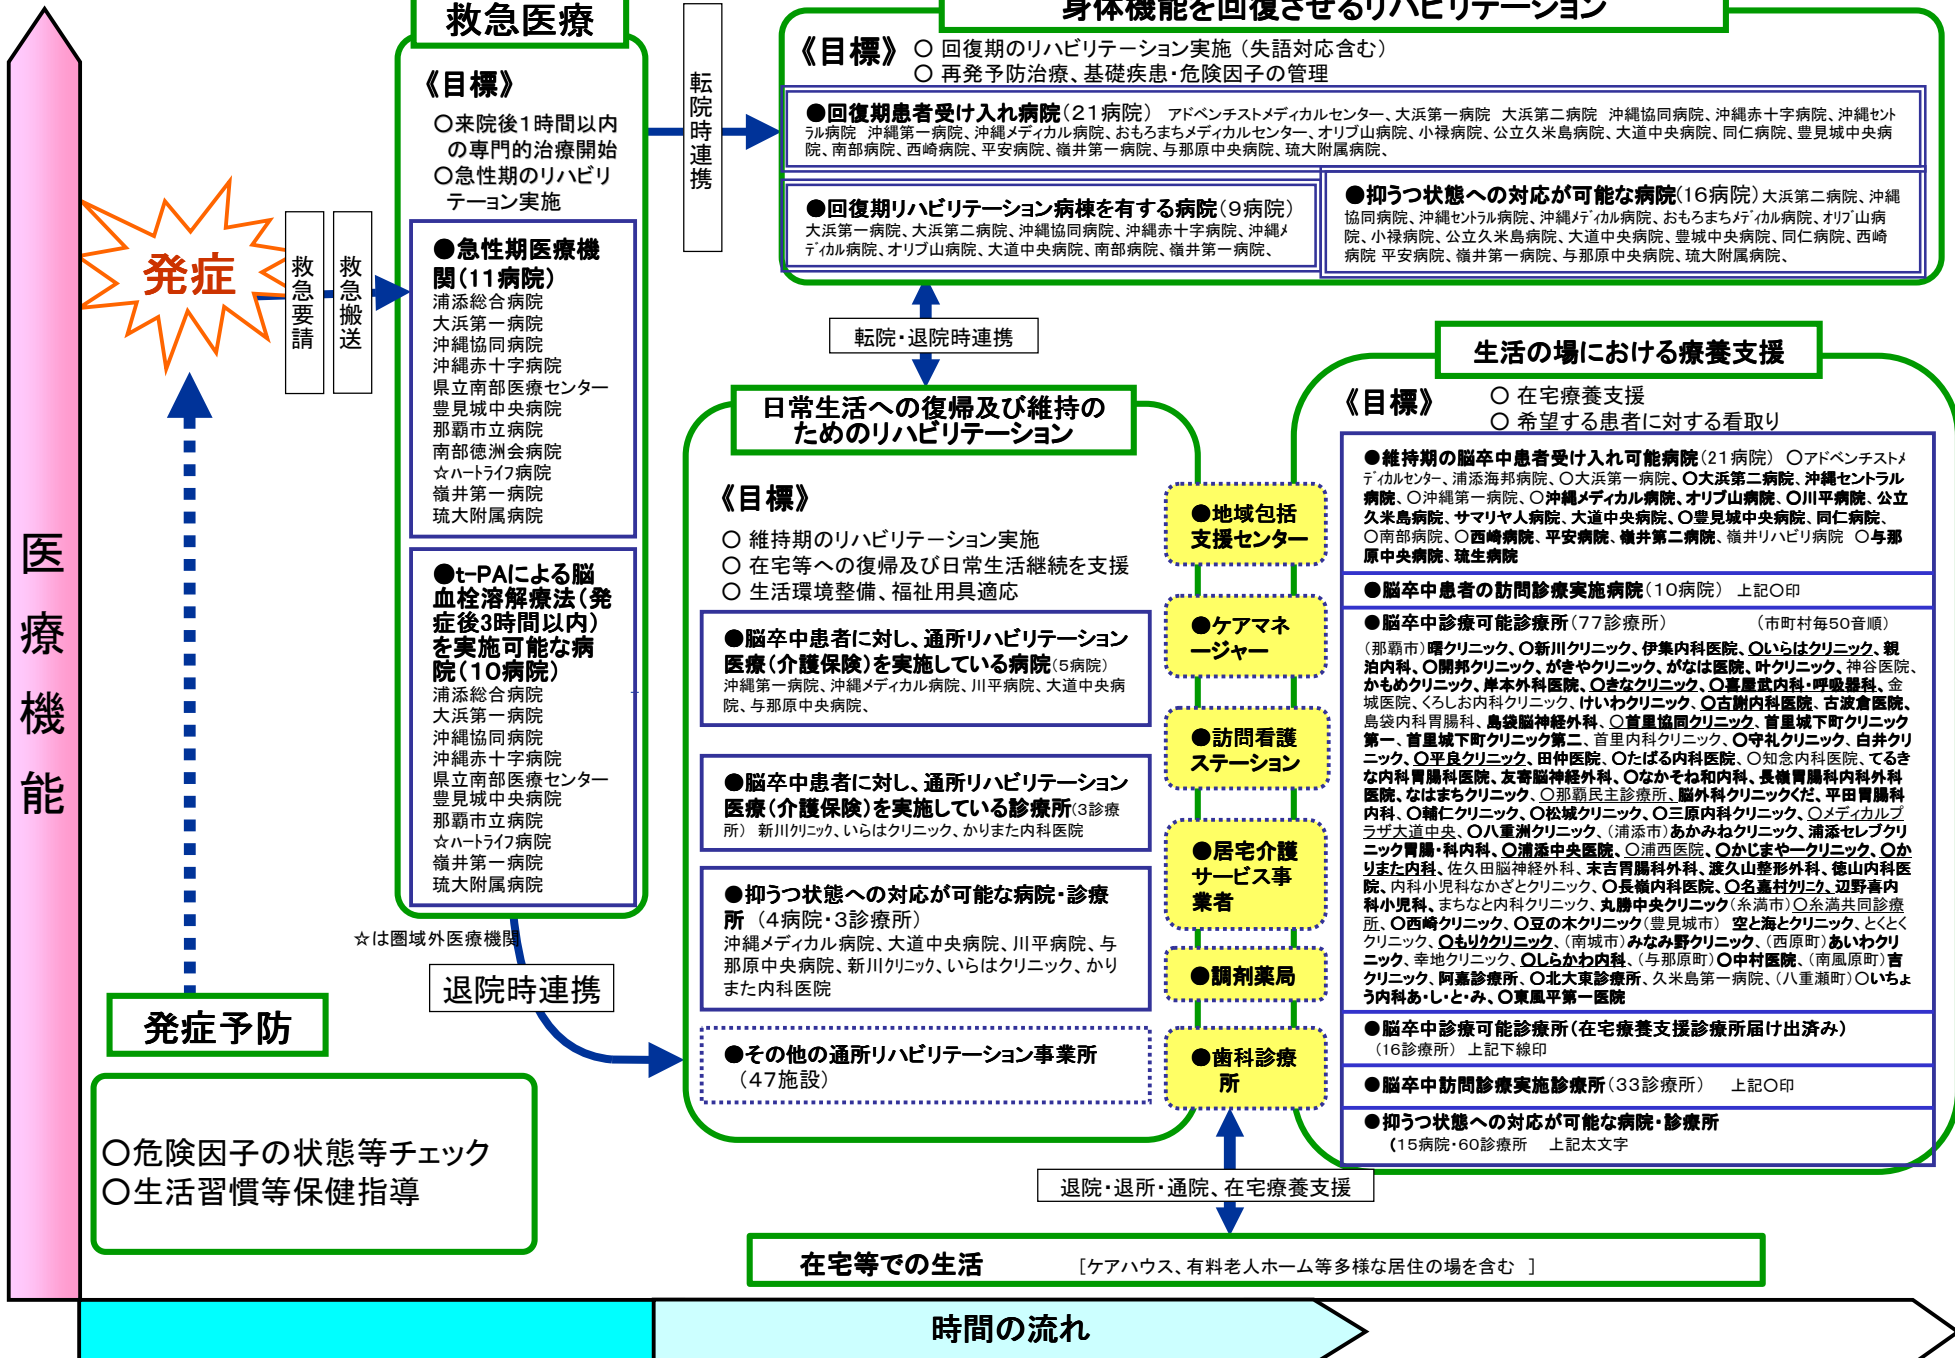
医療機能

発症

救急要請

救急搬送

発症予防

〇危険因子の状態等チェック
〇生活習慣等保健指導

救急医療

《目標》
〇来院後1時間以内の専門的治療開始
〇急性期のリハビリテーョン実施

●急性期医療機関(11病院)
浦添総合病院
大浜第一病院
沖縄協同病院
沖縄赤十字病院
県立南部医療センター
豊見城中央病院
那覇市立病院
南部徳洲会病院
☆ハートライフ病院
嶺井第一病院
琉大附属病院

●t-PAによる脳血栓溶解療法(発症後3時間以内)を実施可能な病院(10病院)
浦添総合病院
大浜第一病院
沖縄協同病院
沖縄赤十字病院
県立南部医療センター
豊見城中央病院
那覇市立病院
☆ハートライフ病院
嶺井第一病院
琉大附属病院

☆は圏域外医療機関

退院時連携

転院時連携

身体機能を回復させるリハビリテーション

《目標》 〇 回復期のリハビリテーション実施（失語対応含む）
〇 再発予防治療、基礎疾患・危険因子の管理

●回復期患者受け入れ病院(21病院) アドベンチストメディカルセンター、大浜第一病院 大浜第二病院 沖縄協同病院、沖縄赤十字病院、沖縄セントラル病院 沖縄第一病院、沖縄メディカル病院、おもろまちメディカルセンター、オリブ山病院、小禄病院、公立久米島病院、大道中央病院、同仁病院、豊見城中央病院、南部病院、西崎病院、平安病院、嶺井第一病院、与那原中央病院、琉大附属病院、

●回復期リハビリテーション病棟を有する病院(9病院)
大浜第一病院、大浜第二病院、沖縄協同病院、沖縄赤十字病院、沖縄メディカル病院、オリブ山病院、大道中央病院、南部病院、嶺井第一病院、

●抑うつ状態への対応が可能な病院(16病院) 大浜第二病院、沖縄協同病院、沖縄セントラル病院、沖縄メディカル病院、おもろまちメディカル病院、オリブ山病院、小禄病院、公立久米島病院、大道中央病院、豊見城中央病院、同仁病院、西崎病院 平安病院、嶺井第一病院、与那原中央病院、琉大附属病院、

転院・退院時連携

日常生活への復帰及び維持のためのリハビリテーション

《目標》
〇 維持期のリハビリテーション実施
〇 在宅等への復帰及び日常生活継続を支援
〇 生活環境整備、福祉用具適応

●脳卒中患者に対し、通所リハビリテーション医療(介護保険)を実施している病院(5病院)
沖縄第一病院、沖縄メディカル病院、川平病院、大道中央病院、与那原中央病院、

●脳卒中患者に対し、通所リハビリテーション医療(介護保険)を実施している診療所(3診療所) 新川クリニック、いらはクリニック、かりまた内科医院

●抑うつ状態への対応が可能な病院・診療所 (4病院・3診療所)
沖縄メディカル病院、大道中央病院、川平病院、与那原中央病院、新川クリニック、いらはクリニック、かりまた内科医院

●その他の通所リハビリテーション事業所 (47施設)

●地域包括支援センター

●ケアマネージャー

●訪問看護ステーション

●居宅介護サービス事業者

●調剤薬局

●歯科診療所

生活の場における療養支援

《目標》 〇 在宅療養支援
〇 希望する患者に対する看取り

●維持期の脳卒中患者受け入れ可能病院(21病院) 〇アドベンチストメディカルセンター、浦添海邦病院、〇大浜第一病院、〇大浜第二病院、沖縄セントラル病院、〇沖縄第一病院、〇沖縄メディカル病院、オリブ山病院、〇川平病院、公立久米島病院、サマリヤ人病院、大道中央病院、〇豊見城中央病院、同仁病院、〇南部病院、〇西崎病院、平安病院、嶺井第二病院、嶺井リハビリ病院 〇与那原中央病院、琉生病院

●脳卒中患者の訪問診療実施病院(10病院) 上記〇印

●脳卒中診療可能診療所(77診療所) (市町村毎50音順)
(那覇市)曙クリニック、〇新川クリニック、伊集内科医院、〇いらはクリニック、親泊内科、〇開邦クリニック、がきやクリニック、がなは医院、叶クリニック、神谷医院、かもめクリニック、岸本外科医院、〇きなクリニック、〇喜屋武内科・呼吸器科、金城医院、くろしお内科クリニック、けいわクリニック、〇古謝内科医院、古波倉医院、島袋内科胃腸科、島袋脳神経外科、〇首里協同クリニック、首里城下町クリニック第一、首里城下町クリニック第二、首里内科クリニック、〇守礼クリニック、白井クリニック、〇平良クリニック、田仲医院、〇たばる内科医院、〇知念内科医院、てるきな内科胃腸科医院、友寄脳神経外科、〇なかそね和内科、長嶺胃腸科内科外科医院、なはまちクリニック、〇那覇民主診療所、脳外科クリニックくだ、平田胃腸科内科、〇輔仁クリニック、〇松城クリニック、〇三原内科クリニック、〇メディカルプラザ大道中央、〇八重洲クリニック、(浦添市)あかみねクリニック、浦添セレブクリニック胃腸・科内科、〇浦添中央医院、〇浦西医院、〇かじまやークリニック、〇かりまた内科、佐久田脳神経外科、末吉胃腸科外科、渡久山整形外科、徳山内科医院、内科小児科なかざとクリニック、〇長嶺内科医院、〇名嘉村クリニ、辺野喜内科小児科、(糸満市)〇糸満共同診療所、〇西崎クリニック、〇豆の木クリニック(豊見城市) 空と海とクリニック、とくとくクリニック、〇もりクリニック、(南城市)みなみ野クリニック、(西原町)あいわクリニック、幸地クリニック、〇しらかわ内科、(与那原町)〇中村医院、(南風原町)吉クリニック、阿嘉診療所、〇北大東診療所、久米島第一病院、(八重瀬町)〇いちょう内科あ・し・と・み、〇東風平第一医院

●脳卒中診療可能診療所(在宅療養支援診療所届け出済み) (16診療所) 上記下線印

●脳卒中訪問診療実施診療所(33診療所) 上記〇印

●抑うつ状態への対応が可能な病院・診療所 (15病院・60診療所 上記太文字

退院・退所・通院、在宅療養支援

在宅等での生活 ［ケアハウス、有料老人ホーム等多様な居住の場を含む ］

時間の流れ